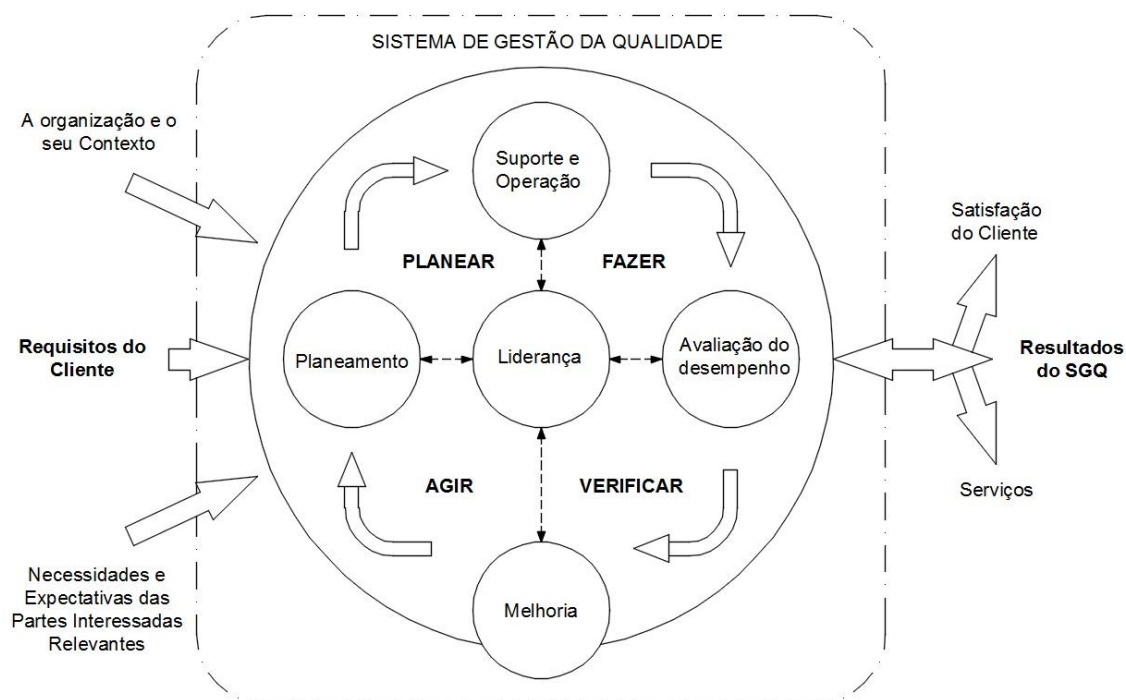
SISTEMA DE GESTÃO DA QUALIDADE

A organização e o seu Contexto

Requisitos do Cliente

Necessidades e Expectativas das Partes Interessadas Relevantes

Suporte e Operação

PLANEAR

FAZER

Planeamento

Liderança

Avaliação do desempenho

AGIR

VERIFICAR

Melhoria

Satisfação do Cliente

Resultados do SGQ

Serviços